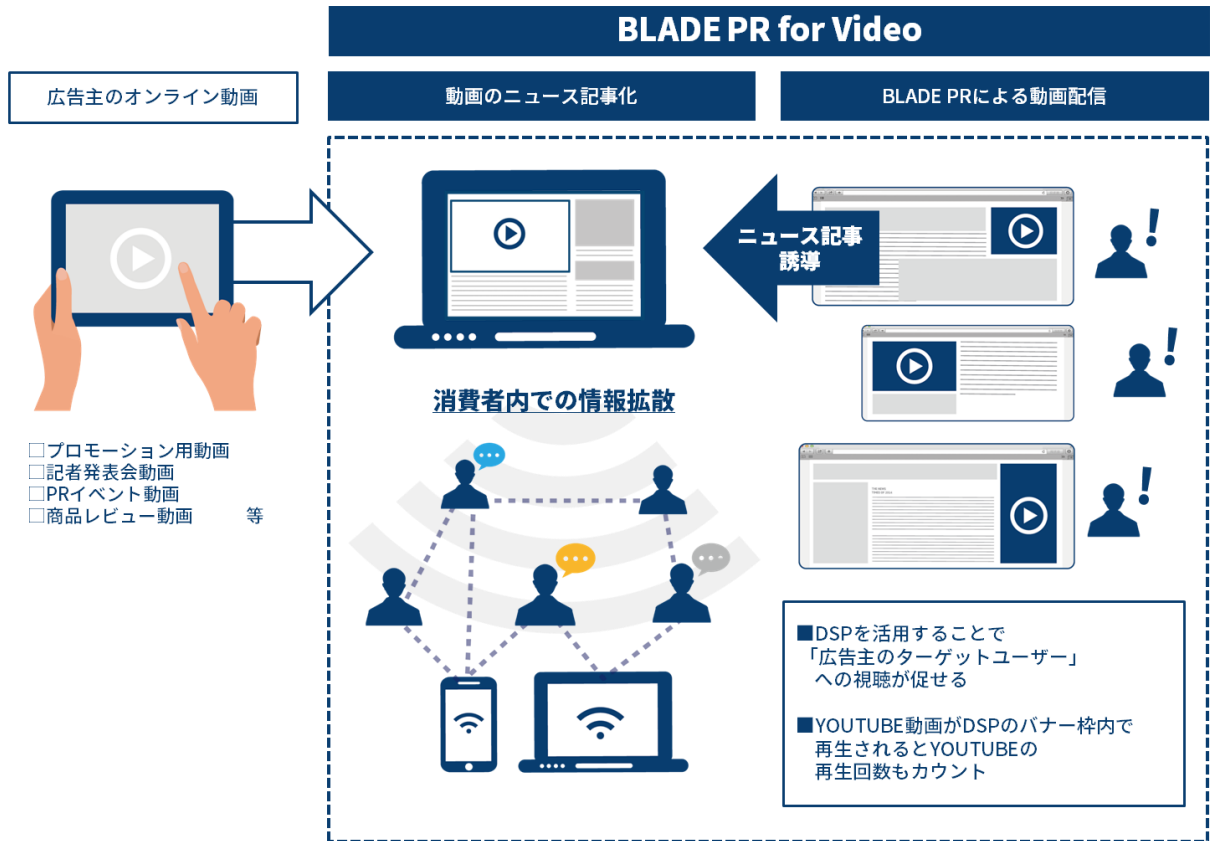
BLADE PR for Video

広告主のオンライン動画

動画のニュース記事化

BLADE PRによる動画配信

ニュース記事誘導

消費者内での情報拡散

□プロモーション用動画
□記者発表会動画
□PRイベント動画
□商品レビュー動画　等

■DSPを活用することで「広告主のターゲットユーザー」への視聴が促せる

■YOUTUBE動画がDSPのバナー枠内で再生されるとYOUTUBEの再生回数もカウント